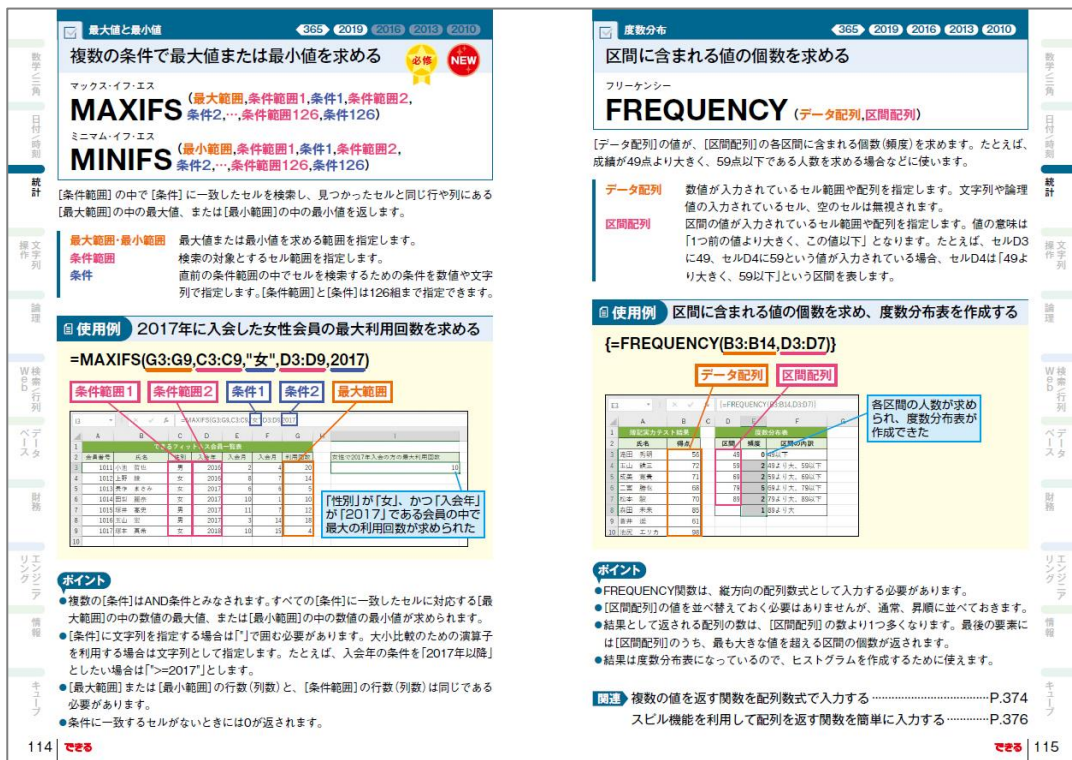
最大値と最小値

365 2019 2016 2013 2010

複数の条件で最大値または最小値を求める

必修 NEW

マックス・イフ・エス
MAXIFS (最大範囲,条件範囲1,条件1,条件範囲2,条件2,…,条件範囲126,条件126)

ミニマム・イフ・エス
MINIFS (最小範囲,条件範囲1,条件1,条件範囲2,条件2,…,条件範囲126,条件126)

[条件範囲]の中で[条件]に一致したセルを検索し、見つかったセルと同じ行や列にある[最大範囲]の中の最大値、または[最小範囲]の中の最小値を返します。

最大範囲・最小範囲　最大値または最小値を求める範囲を指定します。
条件範囲　検索の対象とするセル範囲を指定します。
条件　直前の条件範囲の中でセルを検索するための条件を数値や文字列で指定します。[条件範囲]と[条件]は126組まで指定できます。

使用例 2017年に入会した女性会員の最大利用回数を求める

=MAXIFS(G3:G9,C3:C9,"女",D3:D9,2017)

条件範囲1　条件範囲2　条件1　条件2　最大範囲

| | A | B | C | D | E | F | G | H | I |
|---|---|---|---|---|---|---|---|---|---|
| 1 | できるフィットネス会員一覧表 | | | | | | | | |
| 2 | 会員番号 | 氏名 | 性別 | 入会年 | 入会月 | 入会月 | 利用回数 | | 女性で2017年入会の方の最大利用回数 |
| 3 | 1011 | 小池 百也 | 男 | 2016 | 2 | 4 | 20 | | 10 |
| 4 | 1012 | 上野 綾 | 女 | 2016 | 8 | 7 | 14 | | |
| 5 | 1013 | 青井 まさみ | 女 | 2017 | 6 | 8 | 5 | | |
| 6 | 1014 | 西田 麗奈 | 女 | 2017 | 10 | 1 | 10 | | |
| 7 | 1015 | 坂本 泰史 | 男 | 2017 | 11 | 7 | 12 | | |
| 8 | 1016 | 五山 哲 | 男 | 2017 | 3 | 14 | 18 | | |
| 9 | 1017 | 根本 真美 | 女 | 2018 | 10 | 15 | 4 | | |

「性別」が「女」、かつ「入会年」が「2017」である会員の中で最大の利用回数が求められた

ポイント
●複数の[条件]はAND条件とみなされます。すべての[条件]に一致したセルに対応する[最大範囲]の中の数値の最大値、または[最小範囲]の中の数値の最小値が求められます。
●[条件]に文字列を指定する場合は["]で囲む必要があります。大小比較のための演算子を利用する場合は文字列として指定します。たとえば、入会年の条件を「2017年以降」としたい場合は">=2017"とします。
●[最大範囲]または[最小範囲]の行数(列数)と、[条件範囲]の行数(列数)は同じである必要があります。
●条件に一致するセルがないときには0が返されます。

114 できる

度数分布

365 2019 2016 2013 2010

区間に含まれる値の個数を求める

フリーケンシー
FREQUENCY (データ配列,区間配列)

[データ配列]の値が、[区間配列]の各区間に含まれる個数(頻度)を求めます。たとえば、成績が49点より大きく、59点以下である人数を求める場合などに使います。

データ配列　数値が入力されているセル範囲や配列を指定します。文字列や論理値の入力されているセル、空のセルは無視されます。
区間配列　区間の値が入力されているセル範囲や配列を指定します。値の意味は「1つ前の値より大きく、この値以下」となります。たとえば、セルD3に49、セルD4に59という値が入力されている場合、セルD4は「49より大きく、59以下」という区間を表します。

使用例 区間に含まれる値の個数を求め、度数分布表を作成する

{=FREQUENCY(B3:B14,D3:D7)}

データ配列　区間配列

各区間の人数が求められ、度数分布表が作成できた

| | A | B | C | D | E | F |
|---|---|---|---|---|---|---|
| 1 | 確認実力テスト結果 | | | 度数分布表 | | |
| 2 | 氏名 | 得点 | | 区間 | 頻度 | 区間の内訳 |
| 3 | 池田 拓明 | 56 | | 49 | 0 | 49以下 |
| 4 | 工山 綾三 | 72 | | 59 | 2 | 49より大、59以下 |
| 5 | 尾栗 寛貴 | 71 | | 69 | 2 | 59より大、69以下 |
| 6 | 工藤 隆弘 | 70 | | 79 | 5 | 69より大、79以下 |
| 7 | 松本 聡 | 70 | | 89 | 2 | 79より大、89以下 |
| 8 | 森田 幸英 | 80 | | | 1 | 89より大 |
| 9 | 吉井 由 | 61 | | | | |
| 10 | 池沢 エリカ | 98 | | | | |

ポイント
●FREQUENCY関数は、縦方向の配列数式として入力する必要があります。
●[区間配列]の値を並べ替えておく必要はありませんが、通常、昇順に並べておきます。
●結果として返される配列の数は、[区間配列]の数より1つ多くなります。最後の要素には[区間配列]のうち、最も大きな値を超える区間の個数が返されます。
●結果は度数分布表になっているので、ヒストグラムを作成するために使えます。

関連 複数の値を返す関数を配列数式で入力する……P.374
スピル機能を利用して配列を返す関数を簡単に入力する……P.376

できる 115

数学と三角　日付と時刻　統計　文字列操作　論理　検索/行列　データベース　財務　エンジニアリング　情報　キューブ